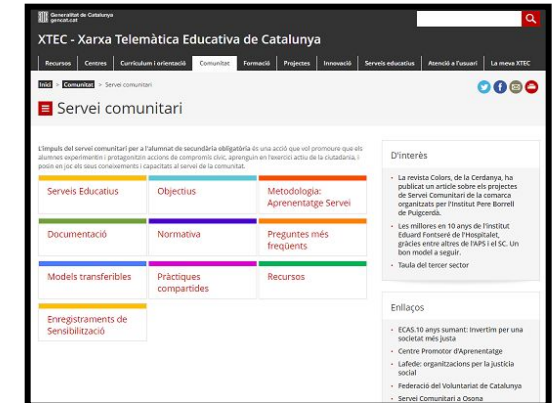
Generalitat de Catalunya
gencat.cat

XTEC - Xarxa Telemàtica Educativa de Catalunya

Recursos | Centres | Currículum i orientació | Comunitat | Formació | Projectes | Innovació | Serveis educatius | Atenció a l'usuari | La meva XTEC

Inici > Comunitat > Servei comunitari

Servei comunitari

L'impuls del servei comunitari per a l'alumnat de secundària obligatòria és una acció que vol promoure que els alumnes experimentin i protagonitzin accions de compromís cívic, aprenguin en l'exercici actiu de la ciutadania, i posin en joc els seus coneixements i capacitats al servei de la comunitat.

| Serveis Educatius | Objectius | Metodologia: Aprenentatge Servei |
|---|---|---|
| Documentació | Normativa | Preguntes més freqüents |
| Models transferibles | Pràctiques compartides | Recursos |
| Enregistraments de Sensibilització | | |

D'interès

- La revista Colors, de la Cerdanya, ha publicat un article sobre els projectes de Servei Comunitari de la comarca organitzats per l'Institut Pere Borrell de Puigcerdà.
- Les millores en 10 anys de l'Institut Eduard Fontserè de l'Hospitalet, gràcies entre altres de l'APS i el SC. Un bon model a seguir.
- Taula del tercer sector

Enllaços

- ECAS.10 anys sumant: Invertim per una societat més justa
- Centre Promotor d'Aprenentatge
- Lafede: organitzacions per la justícia social
- Federació del Voluntariat de Catalunya
- Servei Comunitari a Osona